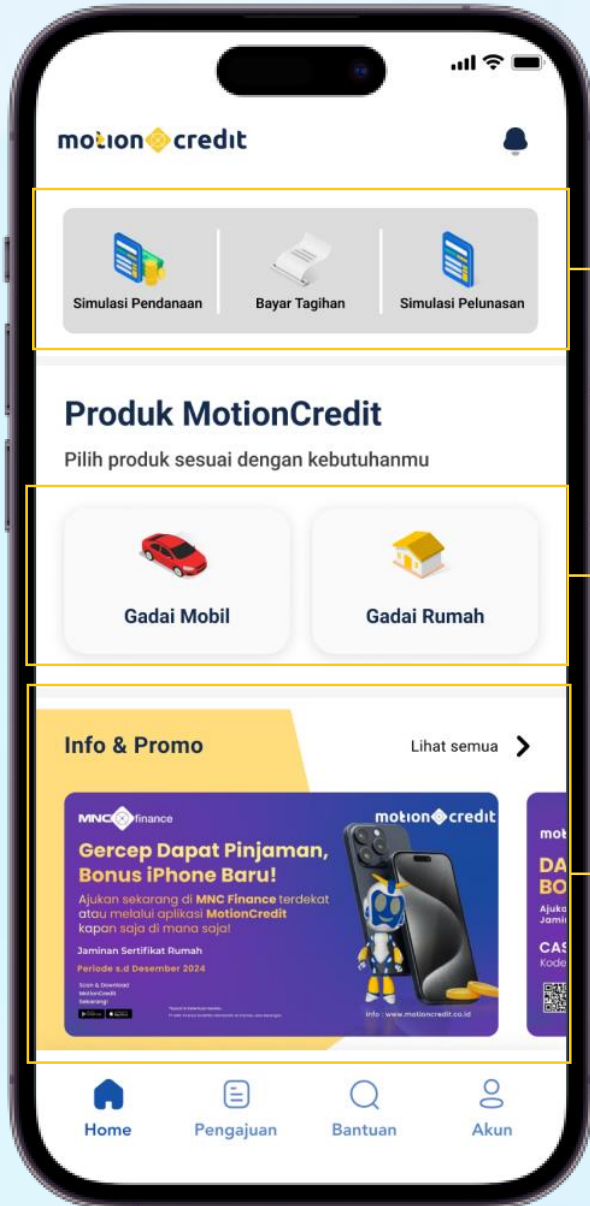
motion credit

Simulasi Pendanaan

Bayar Tagihan

Simulasi Pelunasan

Produk MotionCredit

Pilih produk sesuai dengan kebutuhanmu

Gadai Mobil

Gadai Rumah

Info & Promo

Lihat semua

MNC finance

motion credit

Gercep Dapat Pinjaman, Bonus iPhone Baru!

Ajukan sekarang di MNC Finance terdekat atau melalui aplikasi MotionCredit kapan saja di mana saja!

Jaminan Sertifikat Rumah

Periode s.d Desember 2024

Scan & Download MotionCredit Sekarang!

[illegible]

info : www.motioncredit.co.id

mot

DA

BO

Ajuka

Jamin

CAS

Kode

Home

Pengajuan

Bantuan

Akun